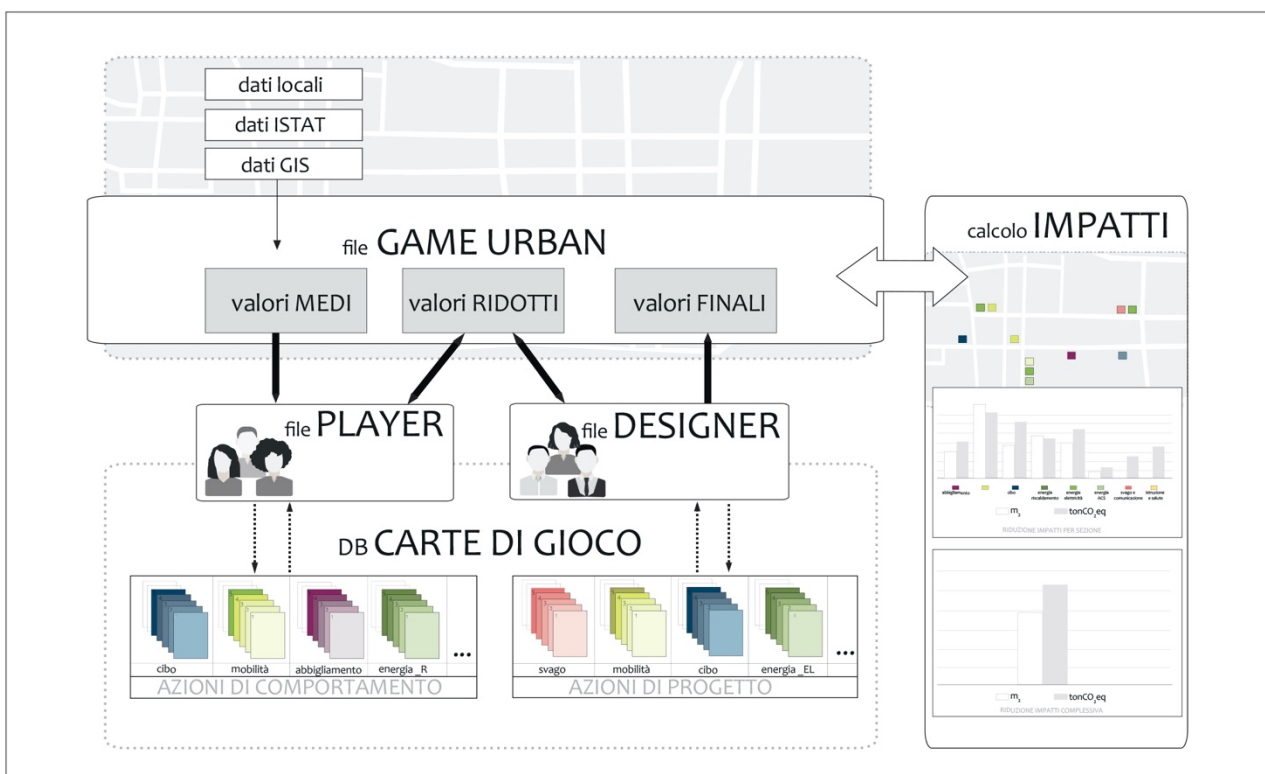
dati locali
dati ISTAT
dati GIS

file GAME URBAN

valori MEDI
valori RIDOTTI
valori FINALI

calcolo IMPATTI

abbigliamento
cibo
energia riscaldamento
energia elettricità
energia ACS
svago e comunicazione
istruzione e salute

$m_1$
ton$CO_2$eq
RIDUZIONE IMPATTI PER SEZIONE

$m_1$
ton$CO_2$eq
RIDUZIONE IMPATTI COMPLESSIVA

file PLAYER
file DESIGNER

DB CARTE DI GIOCO

cibo
mobilità
abbigliamento
energia _R
...
AZIONI DI COMPORTAMENTO

svago
mobilità
cibo
energia _EL
...
AZIONI DI PROGETTO